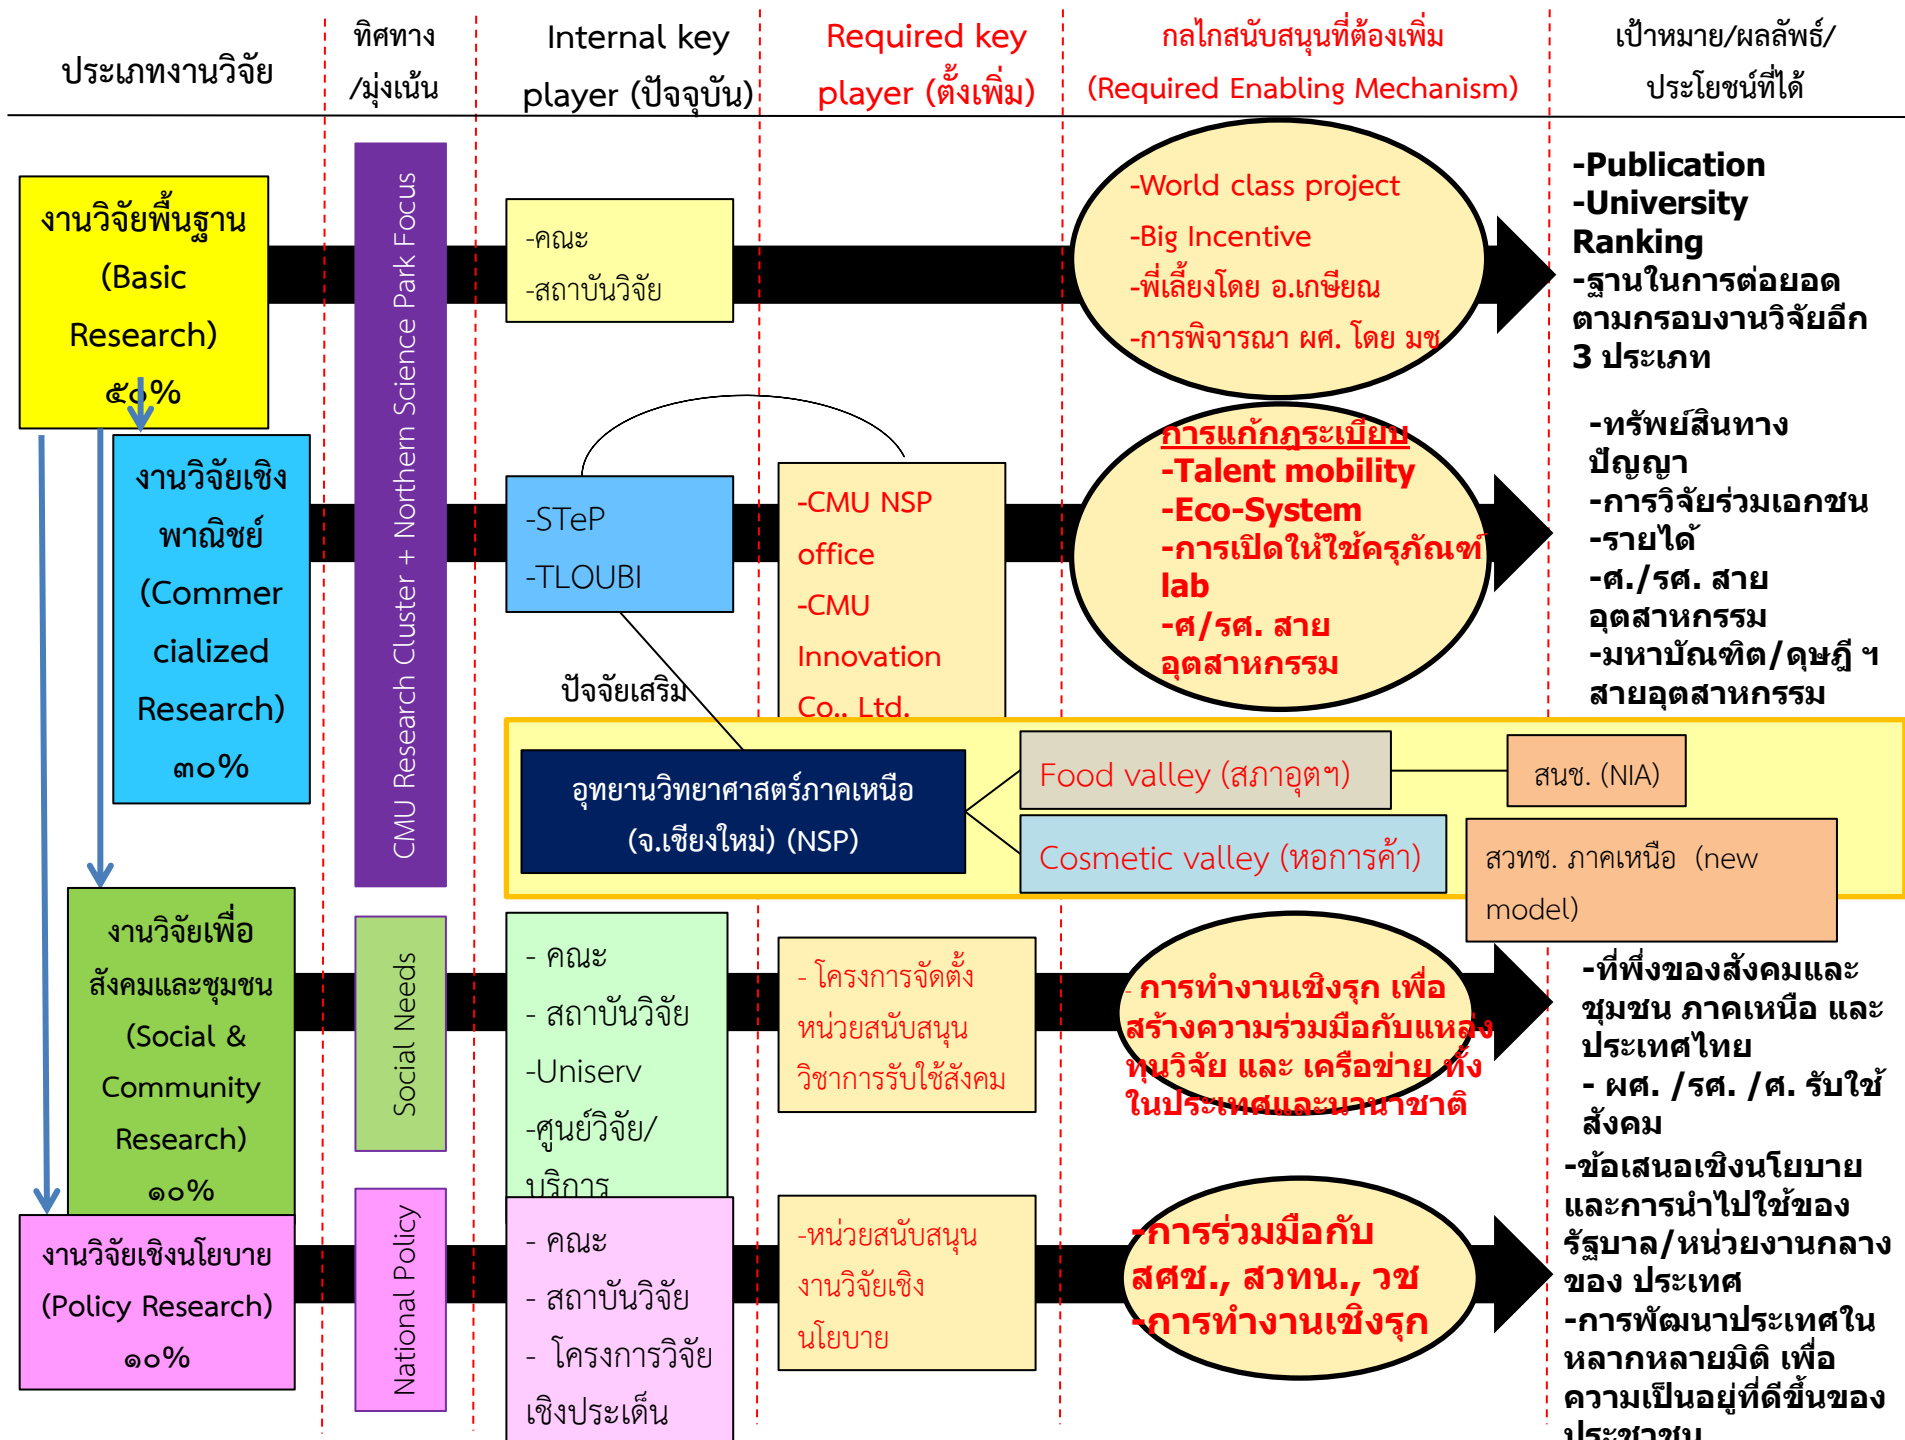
ประเภทงานวิจัย

ทิศทาง/มุ่งเน้น

Internal key player (ปัจจุบัน)

Required key player (ตั้งเพิ่ม)

กลไกสนับสนุนที่ต้องเพิ่ม (Required Enabling Mechanism)

เป้าหมาย/ผลลัพธ์/ประโยชน์ที่ได้

งานวิจัยพื้นฐาน (Basic Research) ๕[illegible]%

CMU Research Cluster + Northern Science Park Focus

-คณะ
-สถาบันวิจัย

-World class project
-Big Incentive
-พี่เลี้ยงโดย อ.เกษียณ
-การพิจารณา ผศ. โดย มช

-Publication
-University Ranking
-ฐานในการต่อยอดตามกรอบงานวิจัยอีก 3 ประเภท

งานวิจัยเชิงพาณิชย์ (Commercialized Research) ๓๐%

-STeP
-TLOUBI

-CMU NSP office
-CMU Innovation Co., Ltd.

การแก้กฎระเบียบ
-Talent mobility
-Eco-System
-การเปิดให้ใช้ครุภัณฑ์ lab
-ศ/รศ. สายอุตสาหกรรม

-ทรัพย์สินทางปัญญา
-การวิจัยร่วมเอกชน
-รายได้
-ศ./รศ. สายอุตสาหกรรม
-มหาบัณฑิต/ดุษฎี ฯ สายอุตสาหกรรม

ปัจจัยเสริม

อุทยานวิทยาศาสตร์ภาคเหนือ (จ.เชียงใหม่) (NSP)

Food valley (สภาอุตฯ)

สนช. (NIA)

Cosmetic valley (หอการค้า)

สวทช. ภาคเหนือ (new model)

งานวิจัยเพื่อสังคมและชุมชน (Social & Community Research) ๑๐%

Social Needs

- คณะ
- สถาบันวิจัย
-Uniserv
-ศูนย์วิจัย/บริการ

- โครงการจัดตั้งหน่วยสนับสนุนวิชาการรับใช้สังคม

-การทำงานเชิงรุก เพื่อสร้างความร่วมมือกับแหล่งทุนวิจัย และ เครือข่าย ทั้งในประเทศและนานาชาติ

-ที่พึ่งของสังคมและชุมชน ภาคเหนือ และประเทศไทย
- ผศ. /รศ. /ศ. รับใช้สังคม

งานวิจัยเชิงนโยบาย (Policy Research) ๑๐%

National Policy

- คณะ
- สถาบันวิจัย
- โครงการวิจัยเชิงประเด็น

-หน่วยสนับสนุนงานวิจัยเชิงนโยบาย

-การร่วมมือกับ สศช., สวทน., วช
-การทำงานเชิงรุก

-ข้อเสนอเชิงนโยบายและการนำไปใช้ของรัฐบาล/หน่วยงานกลางของ ประเทศ
-การพัฒนาประเทศในหลากหลายมิติ เพื่อความเป็นอยู่ที่ดีขึ้นของประชาชน